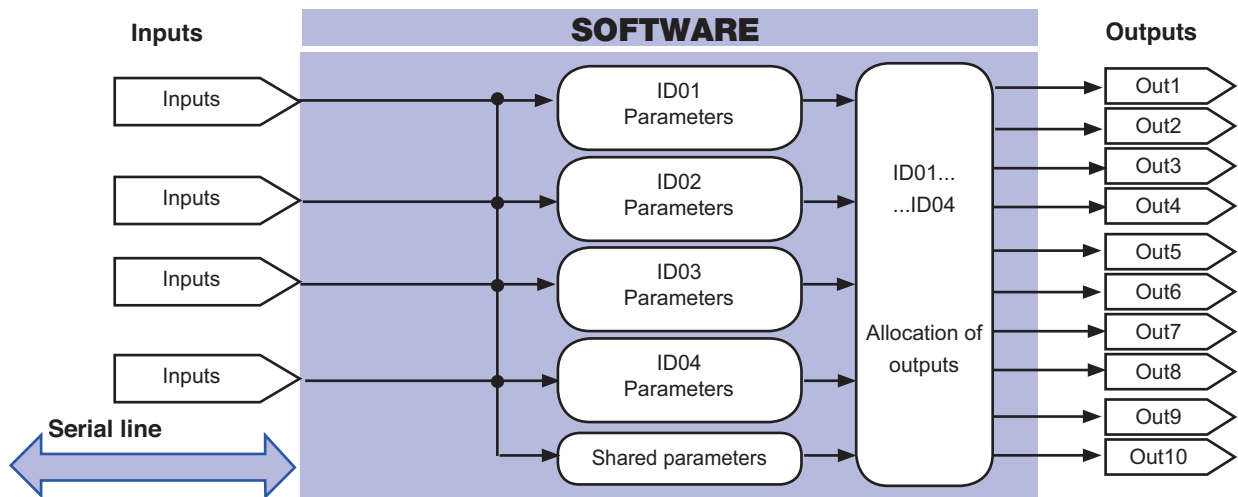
Inputs

SOFTWARE

Outputs

Inputs

Inputs

Inputs

Inputs

ID01
Parameters

ID02
Parameters

ID03
Parameters

ID04
Parameters

Shared parameters

ID01...
...ID04

Allocation of outputs

Out1
Out2
Out3
Out4
Out5
Out6
Out7
Out8
Out9
Out10

Serial line